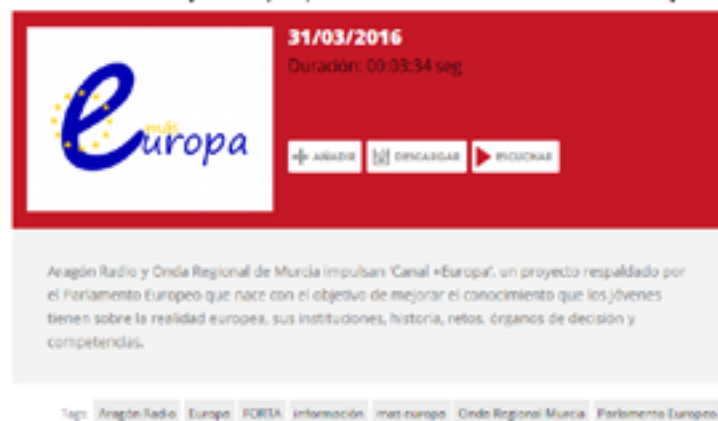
31/03/2016

Duración: 00:03:34 seg

más
europa

AÑADIR DESCARGAR ESCUCHAR

Aragón Radio y Onda Regional de Murcia impulsan 'Canal +Europa', un proyecto respaldado por el Parlamento Europeo que nace con el objetivo de mejorar el conocimiento que los jóvenes tienen sobre la realidad europea, sus instituciones, historia, retos, órganos de decisión y competencias.

Tags: Aragón Radio Europa FORTA información mas europa Onda Regional Murcia Parlamento Europeo